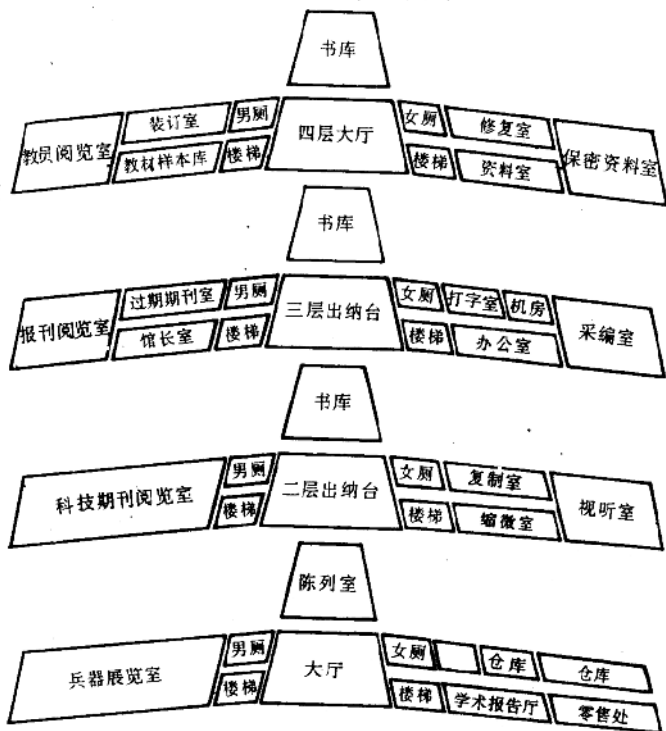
书库

教员阅览室
装订室
男厕
四层大厅
女厕
修复室
保密资料室
教材样本库
楼梯
楼梯
资料室

书库

报刊阅览室
过期期刊室
男厕
三层出纳台
女厕
打字室
机房
采编室
馆长室
楼梯
楼梯
办公室

书库

科技期刊阅览室
男厕
二层出纳台
女厕
复制室
视听室
楼梯
楼梯
缩微室

陈列室

兵器展览室
男厕
大厅
女厕
仓库
仓库
楼梯
楼梯
学术报告厅
零售处